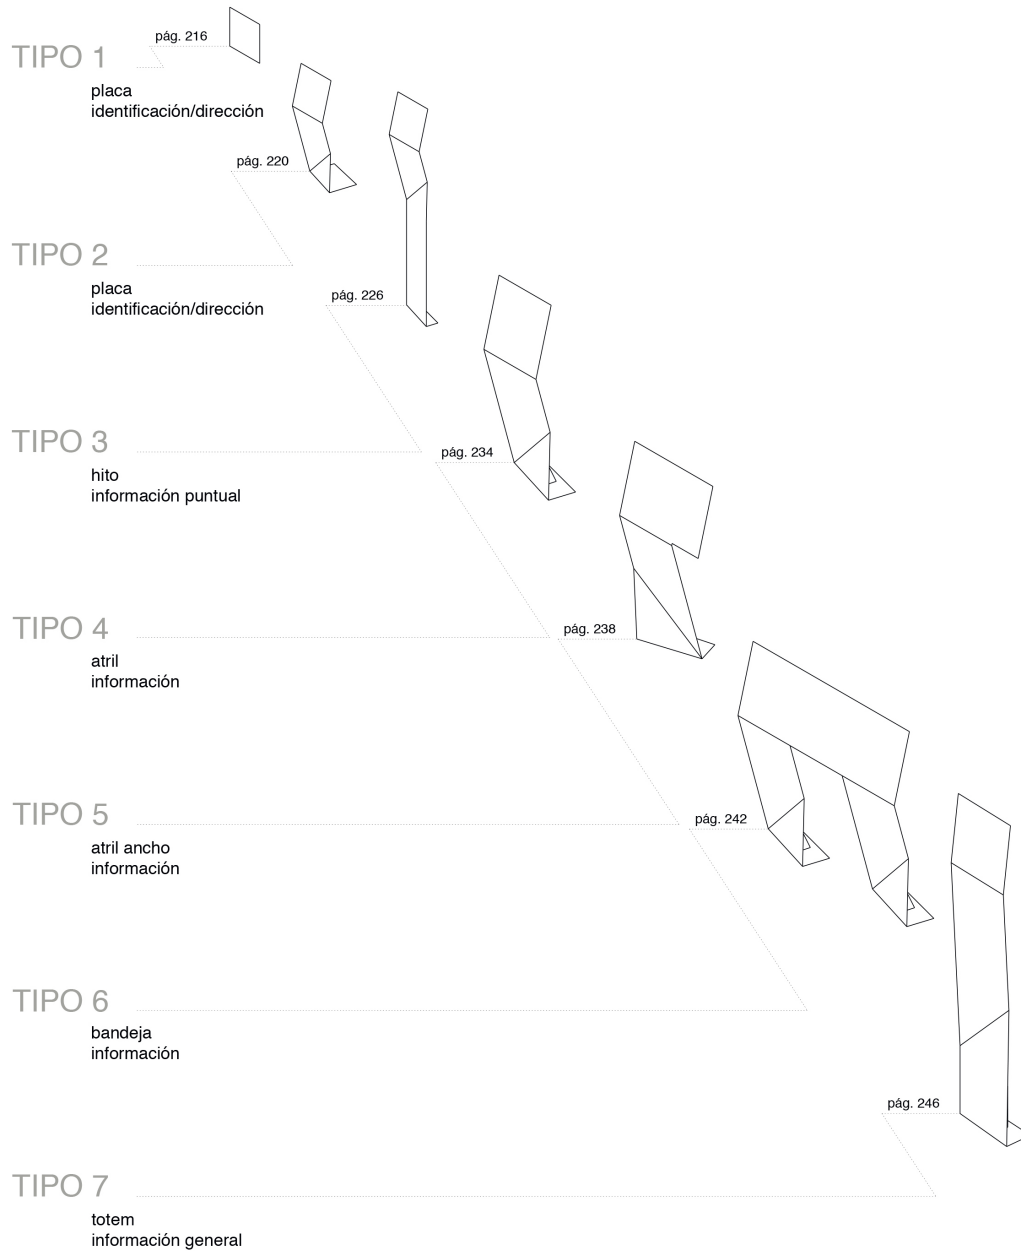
pág. 216
TIPO 1
placa
identificación/dirección

pág. 220
TIPO 2
placa
identificación/dirección

pág. 226
TIPO 3
hito
información puntual

pág. 234
TIPO 4
atril
información

pág. 238
TIPO 5
atril ancho
información

pág. 242
TIPO 6
bandeja
información

pág. 246
TIPO 7
totem
información general